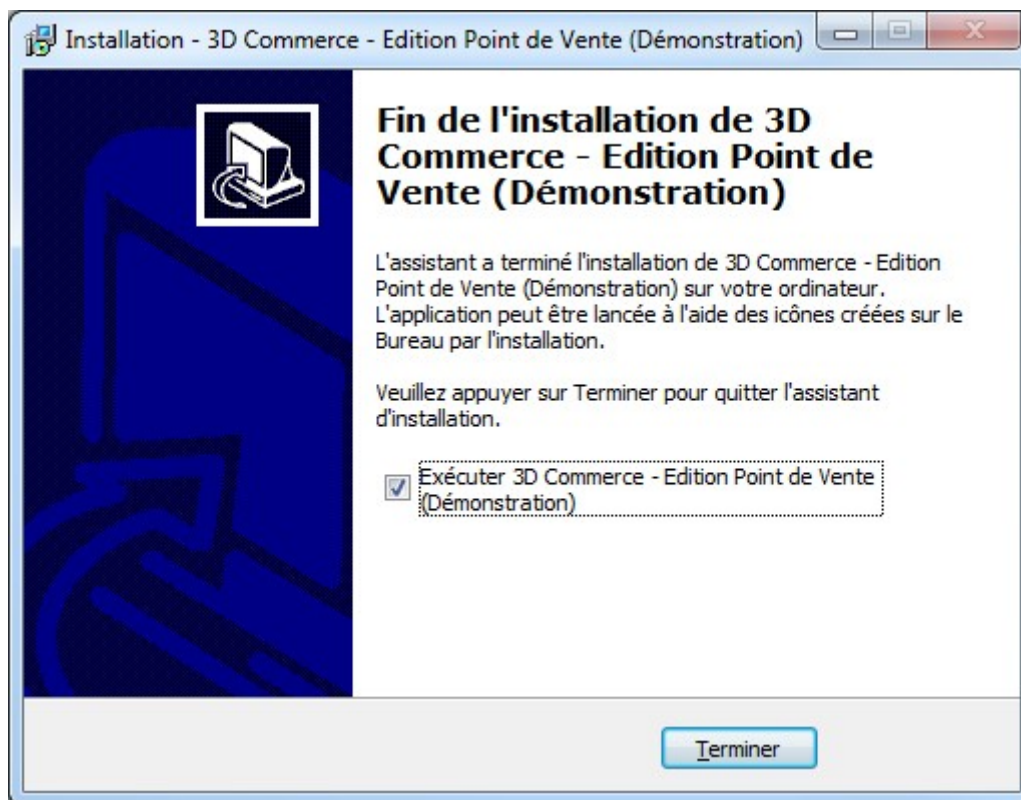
Installation - 3D Commerce - Edition Point de Vente (Démonstration)

Fin de l'installation de 3D Commerce - Edition Point de Vente (Démonstration)

L'assistant a terminé l'installation de 3D Commerce - Edition Point de Vente (Démonstration) sur votre ordinateur. L'application peut être lancée à l'aide des icônes créées sur le Bureau par l'installation.

Veuillez appuyer sur Terminer pour quitter l'assistant d'installation.

Exécuter 3D Commerce - Edition Point de Vente (Démonstration)

Terminer